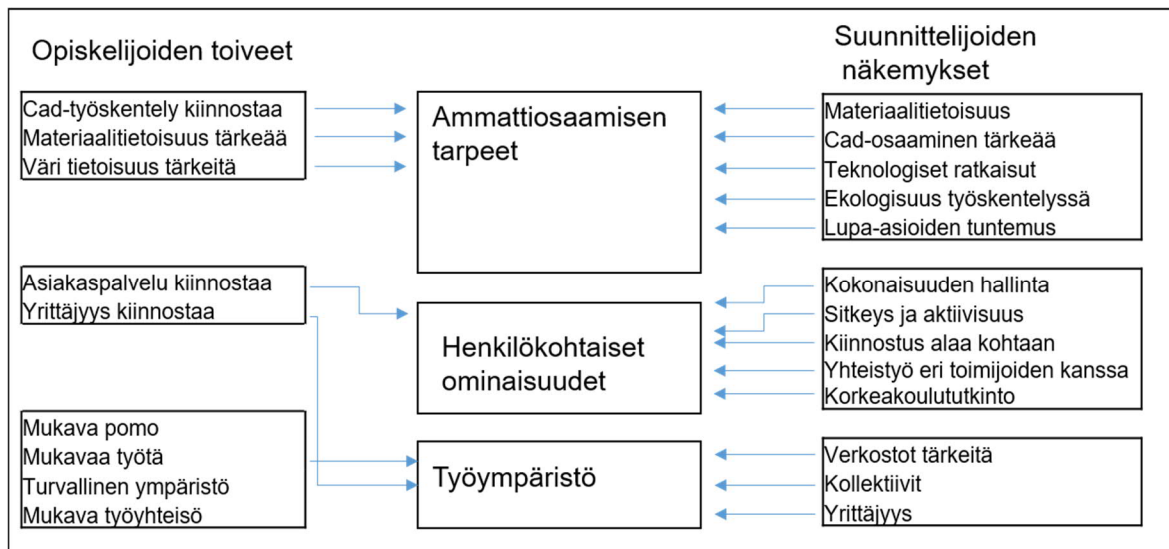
Opiskelijoiden toiveet

Suunnittelijoiden näkemykset

Cad-työskentely kiinnostaa
Materiaalitietoisuus tärkeää
Väri tietoisuus tärkeitä

Ammattiosaamisen tarpeet

Materiaalitietoisuus
Cad-osaaminen tärkeää
Teknologiset ratkaisut
Ekologisuus työskentelyssä
Lupa-asioiden tuntemus

Asiakaspalvelu kiinnostaa
Yrittäjyys kiinnostaa

Henkilökohtaiset ominaisuudet

Kokonaisuuden hallinta
Sitkeys ja aktiivisuus
Kiinnostus alaa kohtaan
Yhteistyö eri toimijoiden kanssa
Korkeakoulututkinto

Mukava pomo
Mukavaa työtä
Turvallinen ympäristö
Mukava työyhteisö

Työympäristö

Verkostot tärkeitä
Kollektiivit
Yrittäjyys